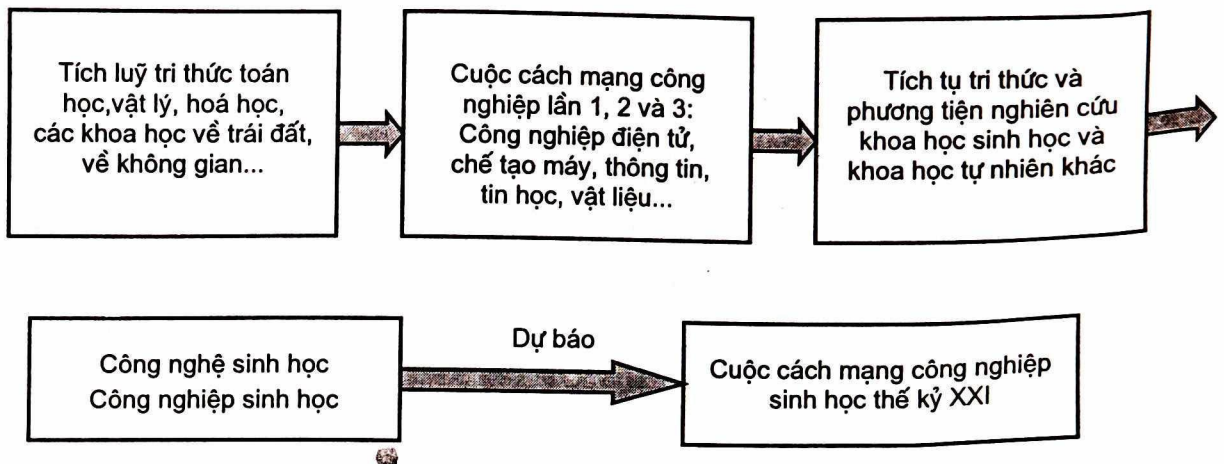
Tích luỹ tri thức toán học,vật lý, hoá học, các khoa học về trái đất, về không gian...

Cuộc cách mạng công nghiệp lần 1, 2 và 3: Công nghiệp điện tử, chế tạo máy, thông tin, tin học, vật liệu...

Tích tụ tri thức và phương tiện nghiên cứu khoa học sinh học và khoa học tự nhiên khác

Công nghệ sinh học
Công nghiệp sinh học

Dự báo

Cuộc cách mạng công nghiệp sinh học thế kỷ XXI